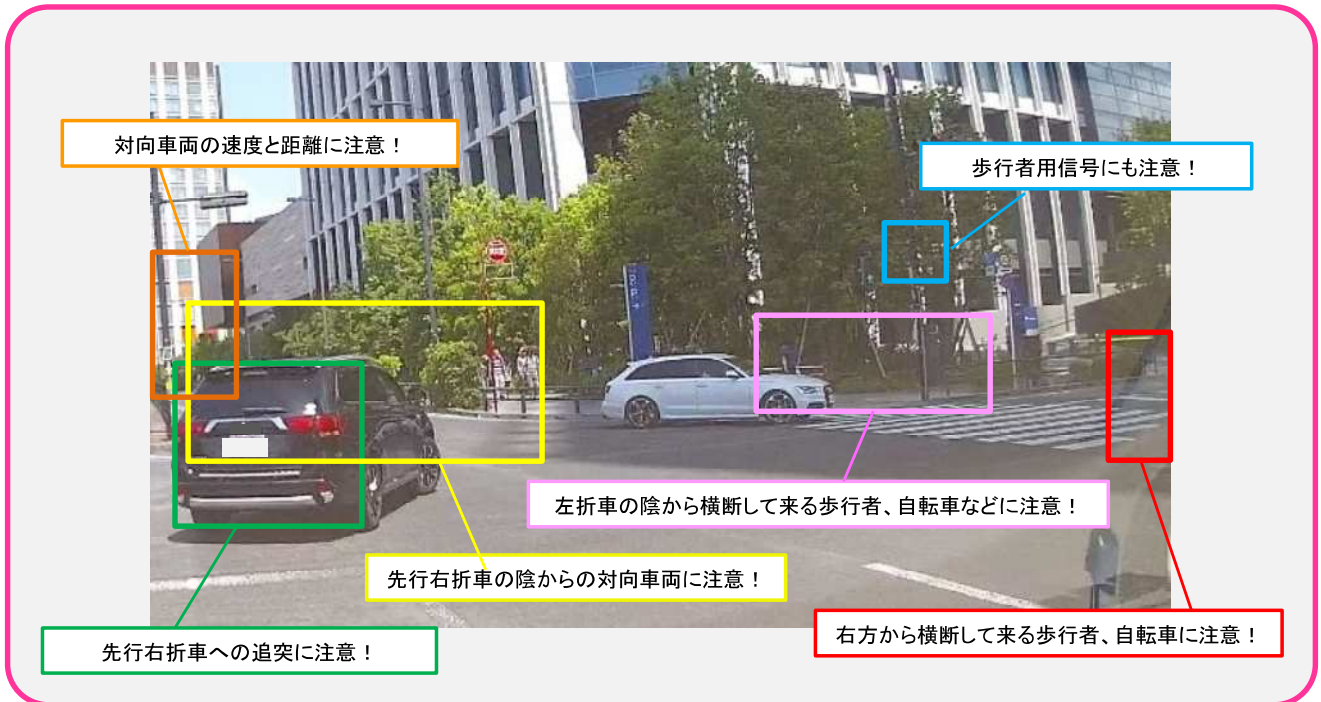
対向車両の速度と距離に注意！

歩行者用信号にも注意！

左折車の陰から横断して来る歩行者、自転車などに注意！

先行右折車の陰からの対向車両に注意！

右方から横断して来る歩行者、自転車に注意！

先行右折車への追突に注意！